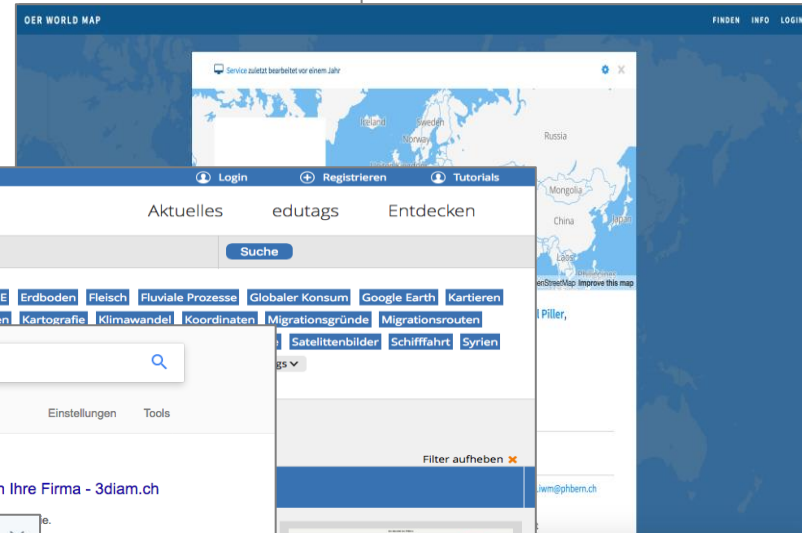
OER WORLD MAP

FINDEN INFO LOGIN

Service zuletzt bearbeitet vor einem Jahr

Iceland Sweden Norway Russia Mongolia China Japan Laos

enStreetMap Improve this map

Piller,

.iwm@phbern.ch

Login Registrieren Tutorials

Aktuelles edutags Entdecken

Suche

E Erdboden Fleisch Fluviale Prozesse Globaler Konsum Google Earth Kartieren

en Kartografie Klimawandel Koordinaten Migrationsgründe Migrationsrouten

e Satelittenbilder Schifffahrt Syrien

gs

Filter aufheben

Einstellungen Tools

n Ihre Firma - 3diam.ch

e.